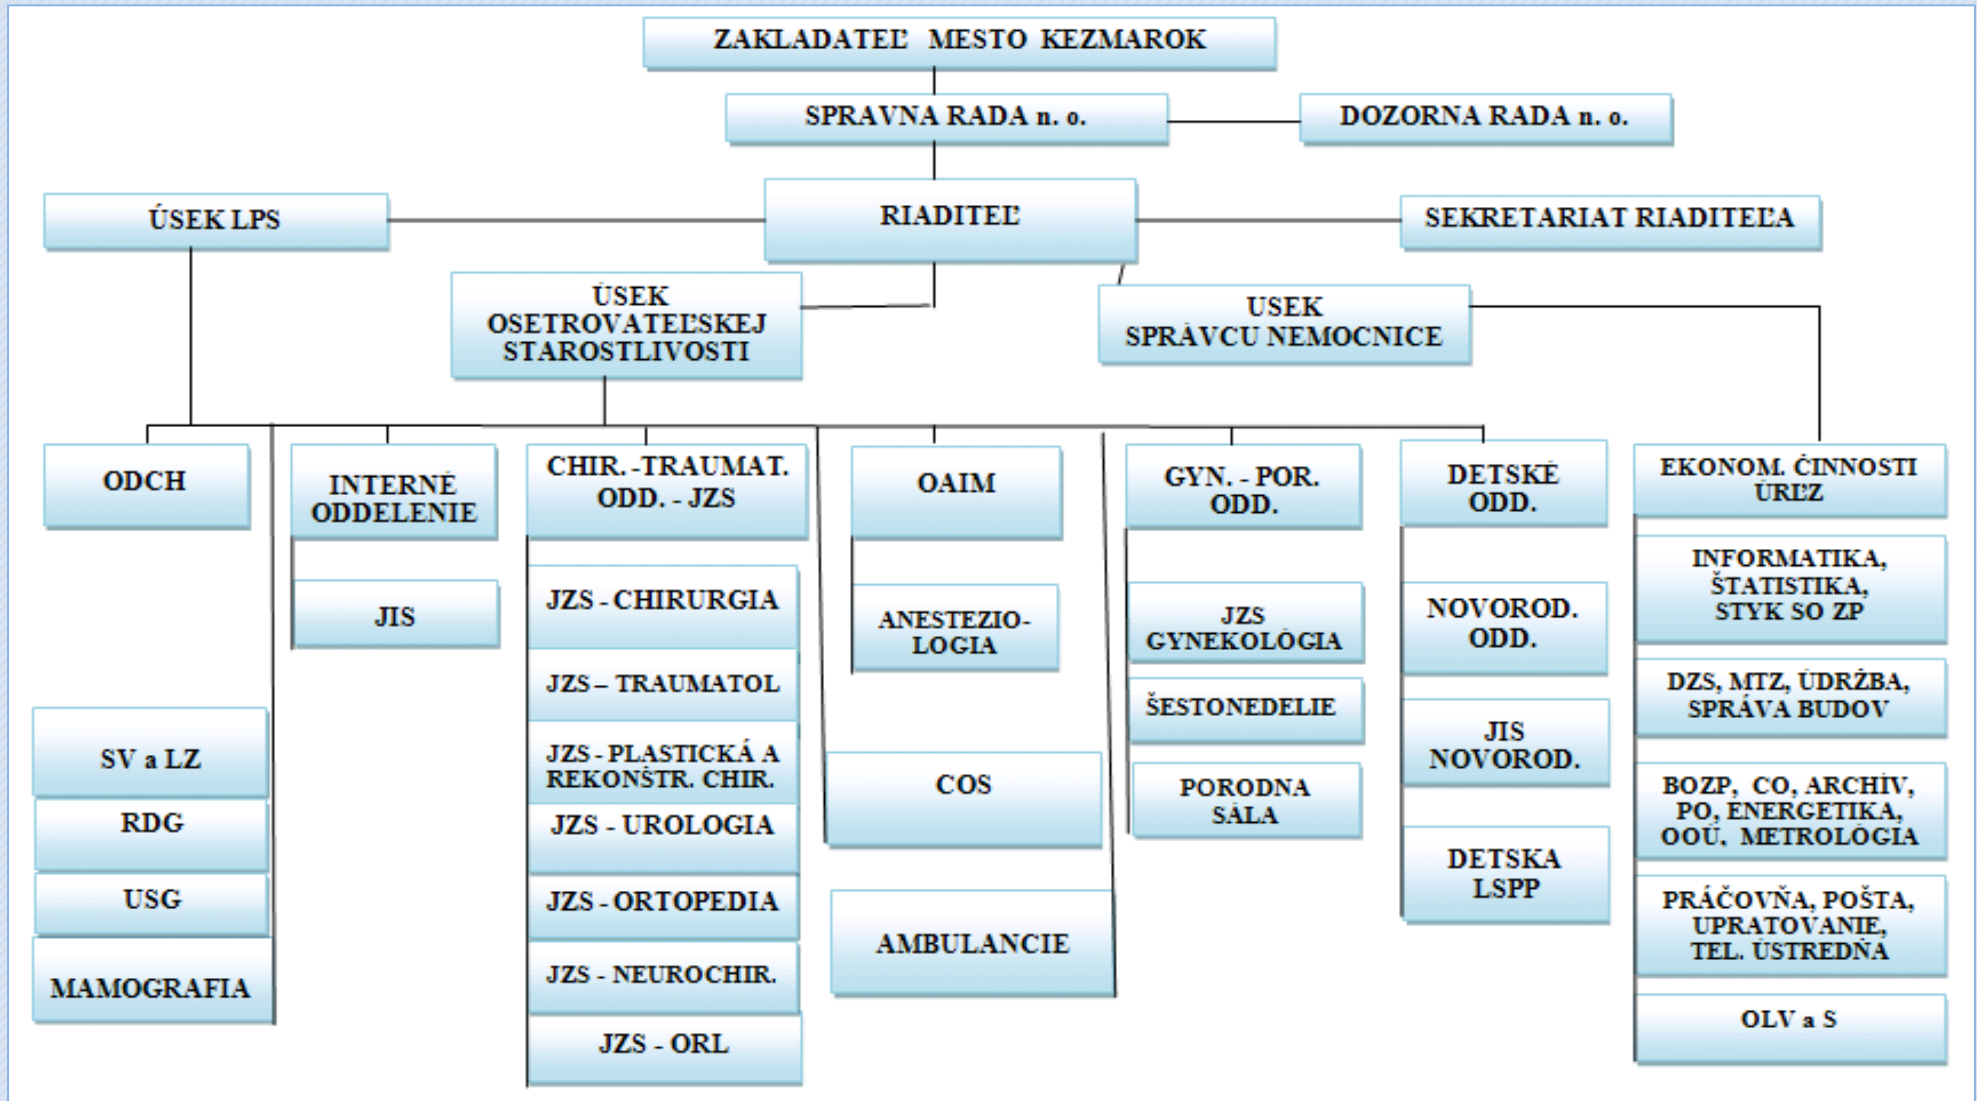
ZAKLADATEĽ MESTO KEZMAROK

SPRAVNA RADA n. o.

DOZORNA RADA n. o.

ÚSEK LPS

RIADITEĽ

SEKRETARIAT RIADITEĽA

ÚSEK OSETROVATEĽSKEJ STAROSTLIVOSTI

USEK SPRÁVCU NEMOCNICE

ODCH

INTERNÉ ODDELENIE

CHIR. -TRAUMAT. ODD. - JZS

OAIM

GYN. - POR. ODD.

DETSKÉ ODD.

EKONOM. ČINNOSTI ÚREZ

JIS

JZS - CHIRURGIA

ANESTEZIO-LOGIA

JZS GYNEKOLÓGIA

NOVOROD. ODD.

INFORMATIKA, ŠTATISTIKA, STYK SO ZP

JZS – TRAUMATOL

ŠESTONEDELIE

JIS NOVOROD.

DZS, MTZ, ÚDRŽBA, SPRÁVA BUDOV

SV a LZ

JZS - PLASTICKÁ A REKONŠTR. CHIR.

COS

PORODNA SÁLA

RDG

JZS - UROLOGIA

DETSKA LSPP

BOZP, CO, ARCHÍV, PO, ENERGETIKA, OOÚ, METROLÓGIA

USG

JZS - ORTOPEDIA

PRÁČOVŇA, POŠTA, UPRATOVANIE, TEL. ÚSTREDŇA

AMBULANCIE

MAMOGRAFIA

JZS - NEUROCHIR.

OLV a S

JZS - ORL